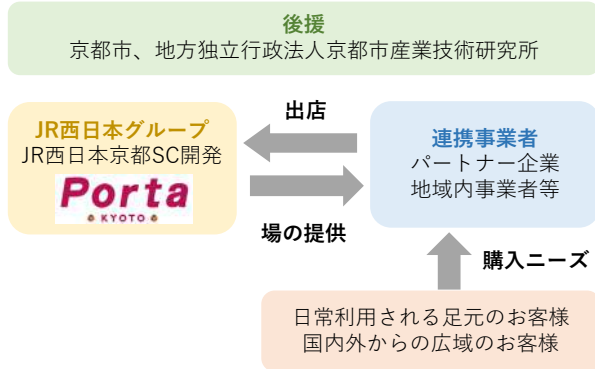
後援
京都市、地方独立行政法人京都市産業技術研究所

JR西日本グループ
JR西日本京都SC開発
Porta
KYOTO

出店

場の提供

連携事業者
パートナー企業
地域内事業者等

購入ニーズ

日常利用される足元のお客様
国内外からの広域のお客様